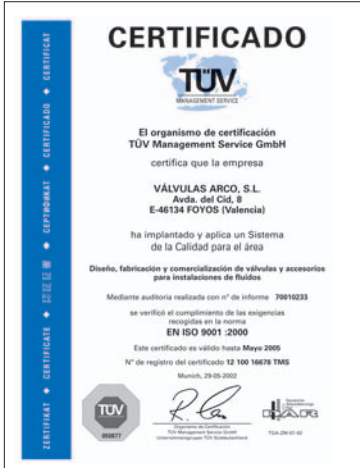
ZERTIFIKAT ◆ CERTIFICATE ◆ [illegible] ◆ СЕРТИФИКАТ ◆ CERTIFICADO ◆ CERTIFICAT

CERTIFICADO

TÜV
MANAGEMENT SERVICE

El organismo de certificación
TÜV Management Service GmbH

certifica que la empresa

VÁLVULAS ARCO, S.L.
Avda. del Cid, 8
E-46134 FOYOS (Valencia)

ha implantado y aplica un Sistema
de la Calidad para el área

Diseño, fabricación y comercialización de válvulas y accesorios para instalaciones de fluidos

Mediante auditoría realizada con nº de informe 70010233

se verificó el cumplimiento de las exigencias recogidas en la norma
EN ISO 9001 :2000

Este certificado es válido hasta Mayo 2005

Nº de registro del certificado 12 100 16678 TMS

Munich, 29-05-2002

TÜV
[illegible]

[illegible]
TÜV Management Service GmbH
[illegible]

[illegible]

TGA-ZM-07-92